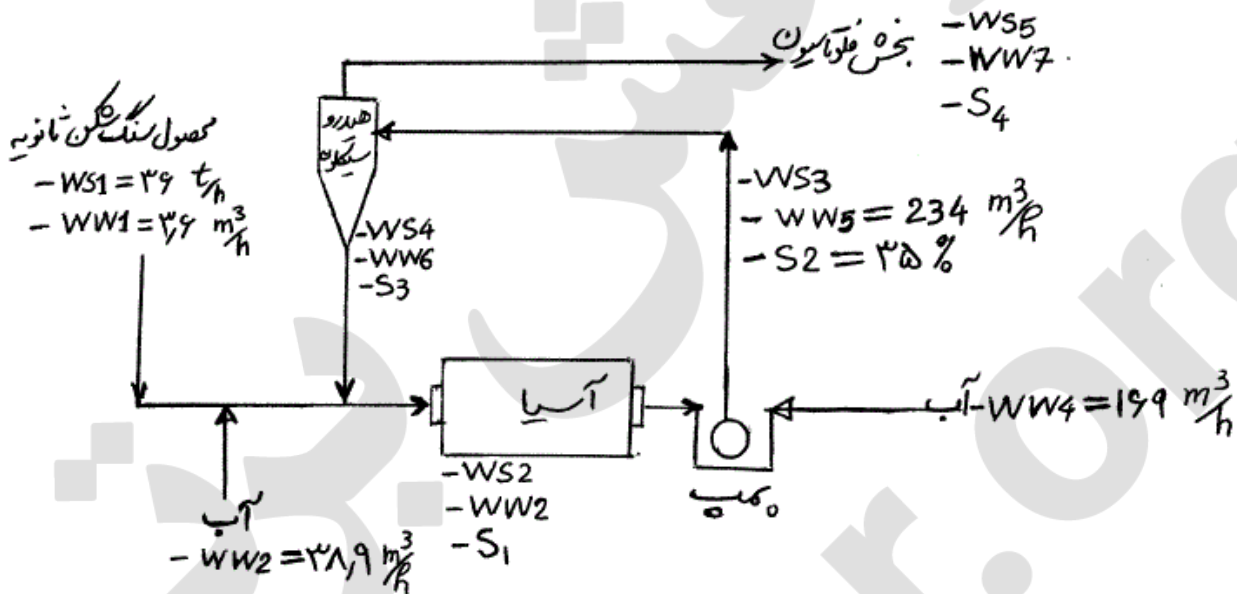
بخش فلوتاسیون
-WS5
-WW7
-S4

محصول سنگ شکن ثانویه
-WS1 = ۳۶ $t/h$
- WW1 = ۳٫۶ $m^3/h$

هیدرو سیکلون

-WS4
-WW6
-S3

-WS3
- WW5 = 234 $m^3/h$
-S2 = ۳۵ %

آسیا

آب-WW4 = ۱۶۹ $m^3/h$

-WS2
-WW2
-S1

پمپ

آب
- WW2 = ۳۸٫۹ $m^3/h$